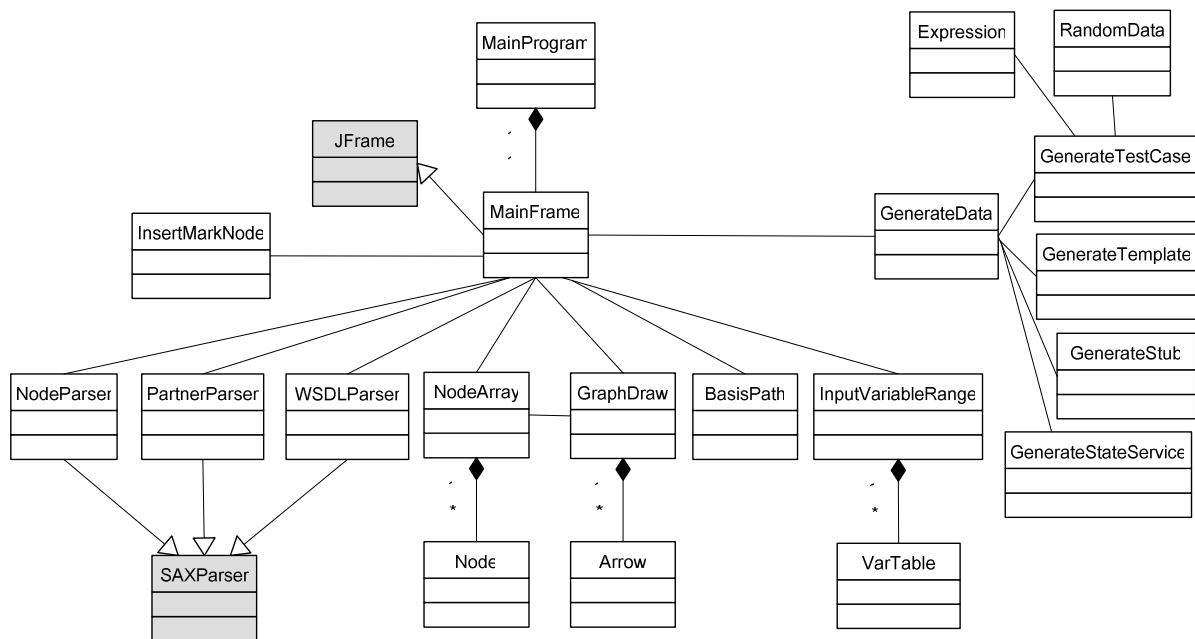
MainProgram

Expression

RandomData

JFrame

GenerateTestCase

MainFrame

GenerateData

InsertMarkNode

GenerateTemplate

GenerateStub

NodeParser

PartnerParser

WSDLParser

NodeArray

GraphDraw

BasisPath

InputVariableRange

GenerateStateService

*

*

*

SAXParser

Node

Arrow

VarTable